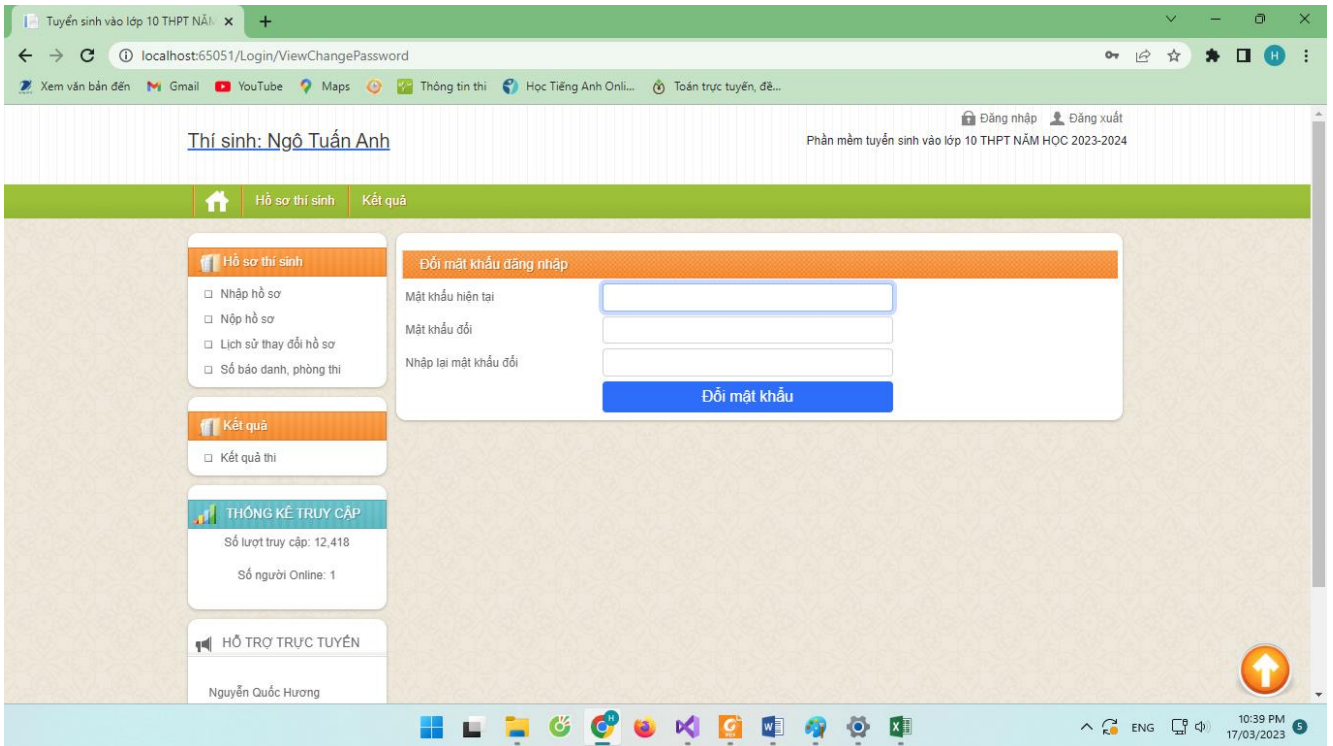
Tuyển sinh vào lớp 10 THPT NĂM ×
+
localhost:65051/Login/ViewChangePassword
Xem văn bản đến Gmail YouTube Maps Thông tin thi Học Tiếng Anh Onli... Toán trực tuyến, đề...

Đăng nhập Đăng xuất
Thí sinh: Ngô Tuấn Anh
Phần mềm tuyển sinh vào lớp 10 THPT NĂM HỌC 2023-2024

Hồ sơ thí sinh Kết quả

Hồ sơ thí sinh
Nhập hồ sơ
Nộp hồ sơ
Lịch sử thay đổi hồ sơ
Số báo danh, phòng thi

Đổi mật khẩu đăng nhập
Mật khẩu hiện tại
Mật khẩu đổi
Nhập lại mật khẩu đổi
Đổi mật khẩu

Kết quả
Kết quả thi

THỐNG KÊ TRUY CẬP
Số lượt truy cập: 12,418
Số người Online: 1

HỖ TRỢ TRỰC TUYẾN
Nguyễn Quốc Hương

ENG 10:39 PM 17/03/2023 5